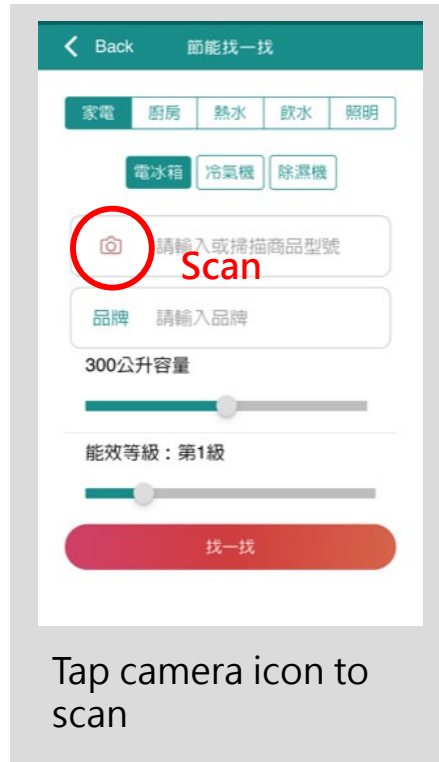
Back 節能找一找

| 家電 | 廚房 | 熱水 | 飲水 | 照明 |
|---|---|---|---|---|

| 電冰箱 | 冷氣機 | 除濕機 |
|---|---|---|

請輸入或掃描商品型號

Scan

品牌 請輸入品牌

300公升容量

能效等級：第1級

找一找

Tap camera icon to scan